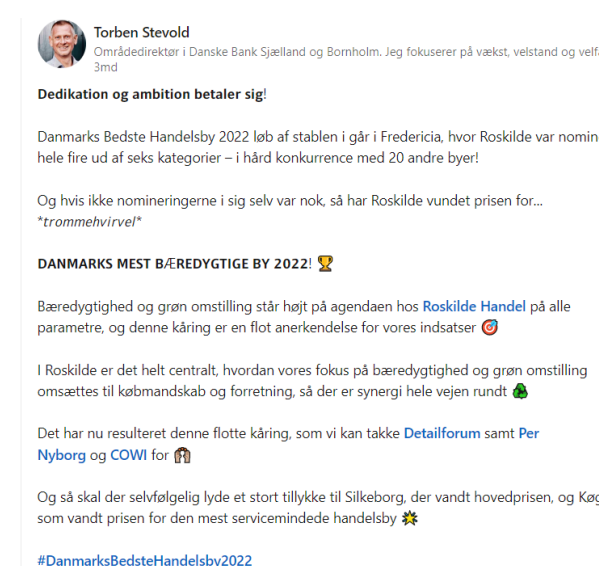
Torben Stevold
Områdedirektør i Danske Bank Sjælland og Bornholm. Jeg fokuserer på vækst, velstand og velf
3md

Dedikation og ambition betaler sig!

Danmarks Bedste Handelsby 2022 løb af stablen i går i Fredericia, hvor Roskilde var nomin hele fire ud af seks kategorier – i hård konkurrence med 20 andre byer!

Og hvis ikke nomineringerne i sig selv var nok, så har Roskilde vundet prisen for... *trommehvirvel*

DANMARKS MEST BÆREDYGTIGE BY 2022! 🏆

Bæredygtighed og grøn omstilling står højt på agendaen hos Roskilde Handel på alle parametre, og denne kåring er en flot anerkendelse for vores indsatser 🎯

I Roskilde er det helt centralt, hvordan vores fokus på bæredygtighed og grøn omstilling omsættes til købmandskab og forretning, så der er synergi hele vejen rundt ♻️

Det har nu resulteret denne flotte kåring, som vi kan takke Detailforum samt Per Nyborg og COWI for 🙏

Og så skal der selvfølgelig lyde et stort tillykke til Silkeborg, der vandt hovedprisen, og Køg som vandt prisen for den mest servicemindede handelsby 💥

#DanmarksBedsteHandelsby2022